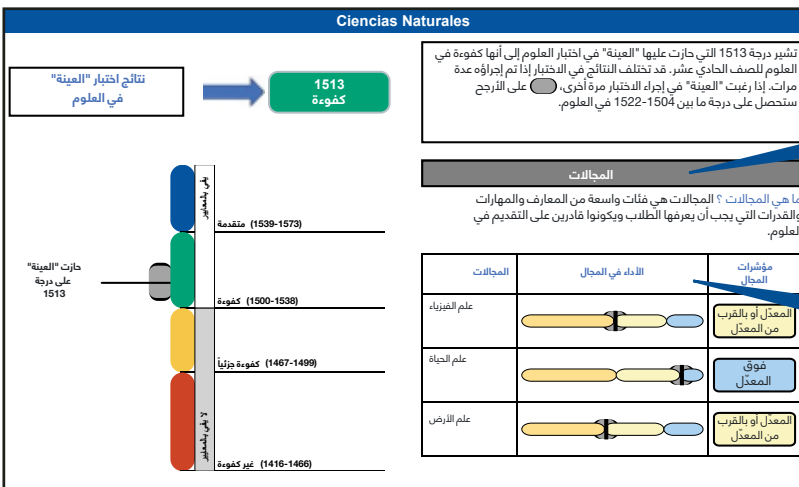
Ciencias Naturales

نتائج اختبار "العينة" في العلوم

1513
كفوءة

تشير درجة 1513 التي حازت عليها "العينة" في اختبار العلوم إلى أنها كفوءة في العلوم للصف الحادي عشر. قد تختلف النتائج في الاختبار إذا تم إجراؤه عدة مرات. إذا رغبت "العينة" في إجراء الاختبار مرة أخرى، على الأرجح ستحصل على درجة ما بين 1504–1522 في العلوم.

المجالات

ما هي المجالات ؟ المجالات هي فئات واسعة من المعارف والمهارات والقدرات التي يجب أن يعرفها الطلاب ويكونوا قادرين على التقديم في العلوم.

يفي بالمعايير

(1539-1573) متقدمة

حازت "العينة" على درجة 1513

(1500-1538) كفوءة

(1467-1499) كفوءة جزئياً

لا يفي بالمعايير

(1416-1466) غير كفوءة

| مؤشرات المجال | الأداء في المجال | المجالات |
|---|---|---|
| المعدّل أو بالقرب من المعدّل | | علم الفيزياء |
| فوق المعدّل | | علم الحياة |
| المعدّل أو بالقرب من المعدّل | | علم الأرض |